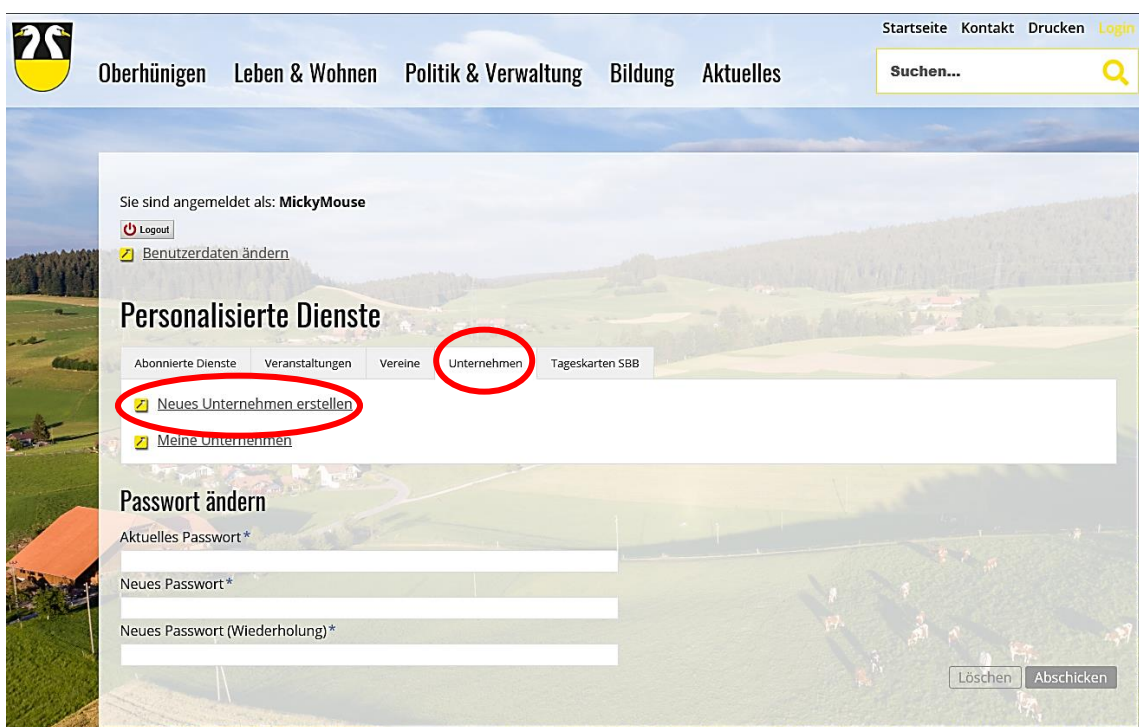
Startseite Kontakt Drucken Login

Oberhünigen Leben & Wohnen Politik & Verwaltung Bildung Aktuelles

Suchen...

Sie sind angemeldet als: MickyMouse

Logout

Benutzerdaten ändern

Personalisierte Dienste

Abonnierte Dienste | Veranstaltungen | Vereine | Unternehmen | Tageskarten SBB

Neues Unternehmen erstellen

Meine Unternehmen

Passwort ändern

Aktuelles Passwort*

Neues Passwort*

Neues Passwort (Wiederholung)*

Löschen Abschicken